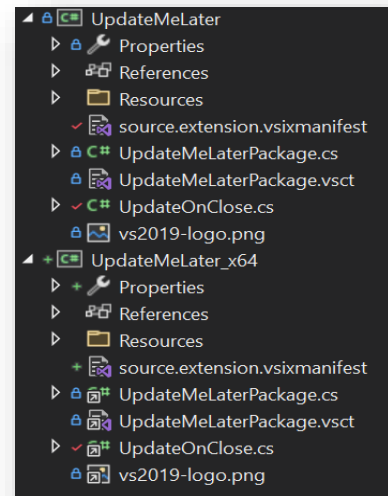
UpdateMeLater
Properties
References
Resources
source.extension.vsixmanifest
UpdateMeLaterPackage.cs
UpdateMeLaterPackage.vsct
UpdateOnClose.cs
vs2019-logo.png
UpdateMeLater_x64
Properties
References
Resources
source.extension.vsixmanifest
UpdateMeLaterPackage.cs
UpdateMeLaterPackage.vsct
UpdateOnClose.cs
vs2019-logo.png